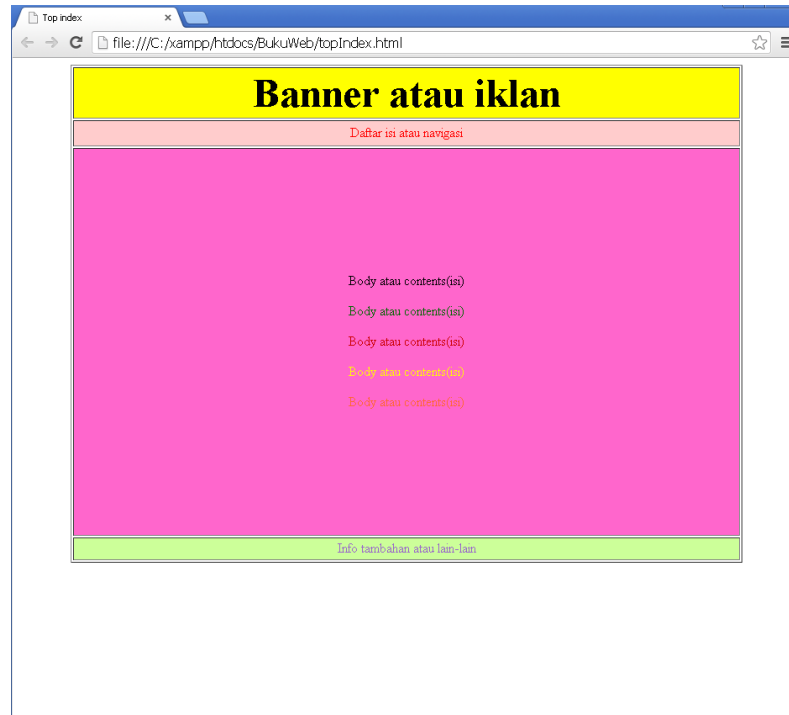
Top index
×

file:///C:/xampp/htdocs/BukuWeb/topIndex.html

Banner atau iklan

Daftar isi atau navigasi

Body atau contents(isi)

Body atau contents(isi)

Body atau contents(isi)

Body atau contents(isi)

Body atau contents(isi)

Info tambahan atau lain-lain